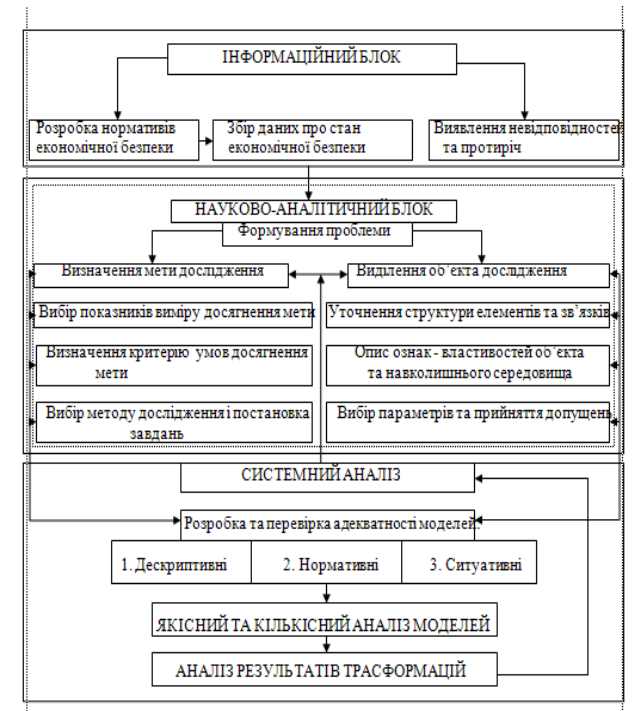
ІНФОРМАЦІЙНИЙ БЛОК

Розробка нормативів економічної безпеки

Збір даних про стан економічної безпеки

Виявлення невідповідностей та протиріч

НАУКОВО-АНАЛІТИЧНИЙ БЛОК

Формування проблеми

Визначення мети дослідження

Виділення об'єкта дослідження

Вибір показників виміру досягнення мети

Уточнення структури елементів та зв'язків

Визначення критерію умов досягнення мети

Опис ознак - властивостей об'єкта та навколишнього середовища

Вибір методу дослідження і постановка завдань

Вибір параметрів та прийняття допущень

СИСТЕМНИЙ АНАЛІЗ

Розробка та перевірка адекватності моделей:

1. Дескриптивні

2. Нормативні

3. Ситуативні

ЯКІСНИЙ ТА КІЛЬКІСНИЙ АНАЛІЗ МОДЕЛЕЙ

АНАЛІЗ РЕЗУЛЬТАТІВ ТРАСФОРМАЦІЙ